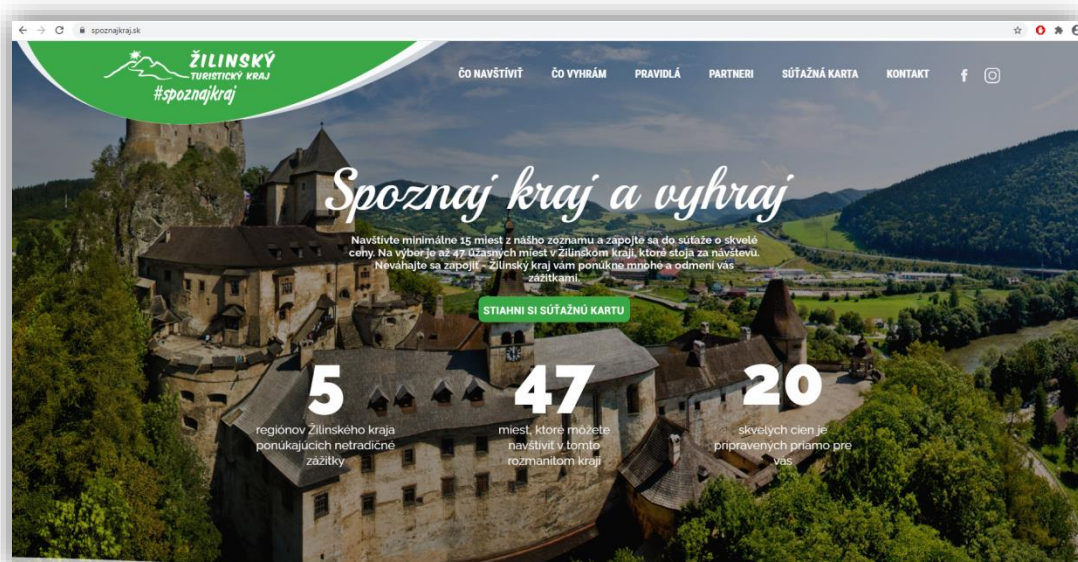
spoznajkraj.sk

ŽILINSKÝ TURISTICKÝ KRAJ
#spoznajkraj

ČO NAVŠTÍVIŤ ČO VYHRÁM PRAVIDLÁ PARTNERI SÚŤAŽNÁ KARTA KONTAKT

Spoznaj kraj a vyhraj

Navštívte minimálne 15 miest z nášho zoznamu a zapojte sa do súťaže o skvelé ceny. Na výber je až 47 úžasných miest v Žilinskom kraji, ktoré stoja za návštevu. Neváhajte sa zapojiť - Žilinský kraj vám ponúkne mnohé a odmení vás zážitkami.

STIAHNI SI SÚŤAŽNÚ KARTU

5
regiónov Žilinského kraja ponúkajúcich netradičné zážitky

47
miest, ktoré môžete navštíviť v tomto rozmanitom kraji

20
skvelých cien je pripravených priamo pre vás